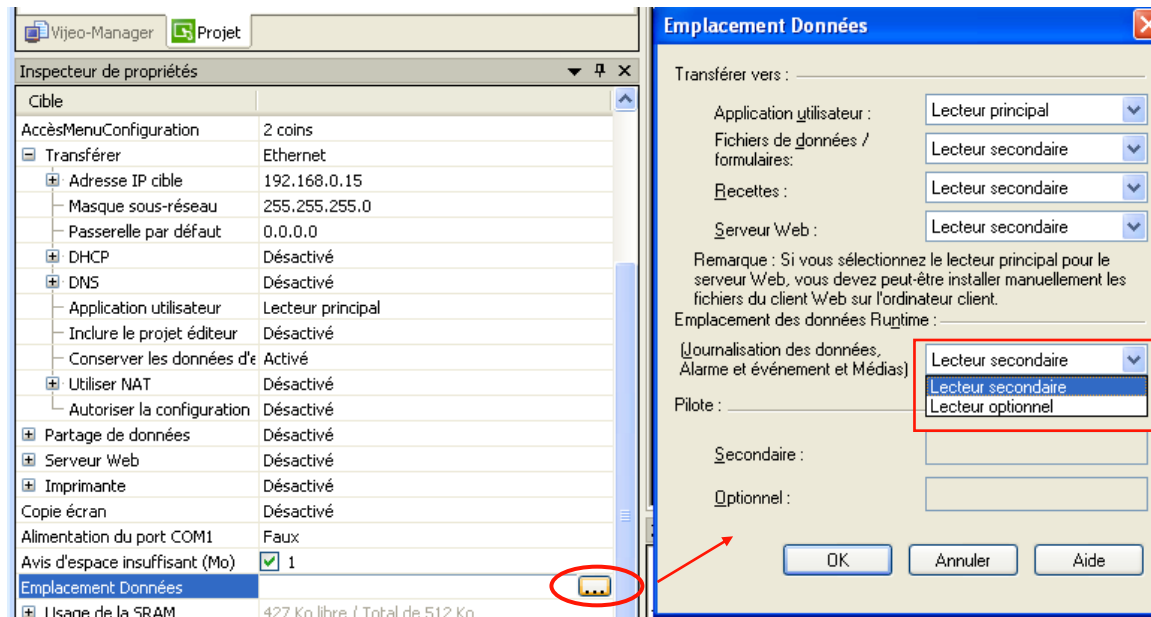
Vijeo-Manager Projet

Inspecteur de propriétés

Cible

| | |
|---|---|
| AccèsMenuConfiguration | 2 coins |
| Transférer | Ethernet |
| Adresse IP cible | 192.168.0.15 |
| Masque sous-réseau | 255.255.255.0 |
| Passerelle par défaut | 0.0.0.0 |
| DHCP | Désactivé |
| DNS | Désactivé |
| Application utilisateur | Lecteur principal |
| Inclure le projet éditeur | Désactivé |
| Conserver les données d'e | Activé |
| Utiliser NAT | Désactivé |
| Autoriser la configuration | Désactivé |
| Partage de données | Désactivé |
| Serveur Web | Désactivé |
| Imprimante | Désactivé |
| Copie écran | Désactivé |
| Alimentation du port COM1 | Faux |
| Avis d'espace insuffisant (Mo) | 1 |
| Emplacement Données | ... |
| Usage de la SRAM | 427 Ko libre / Total de 512 Ko |

Emplacement Données

Transférer vers :

Application utilisateur : Lecteur principal

Fichiers de données / formulaires: Lecteur secondaire

Recettes : Lecteur secondaire

Serveur Web : Lecteur secondaire

Remarque : Si vous sélectionnez le lecteur principal pour le serveur Web, vous devez peut-être installer manuellement les fichiers du client Web sur l'ordinateur client.

Emplacement des données Runtime :

(Journalisation des données, Alarme et événement et Médias) Lecteur secondaire

Lecteur secondaire
Lecteur optionnel

Pilote :

Secondaire :

Optionnel :

OK Annuler Aide